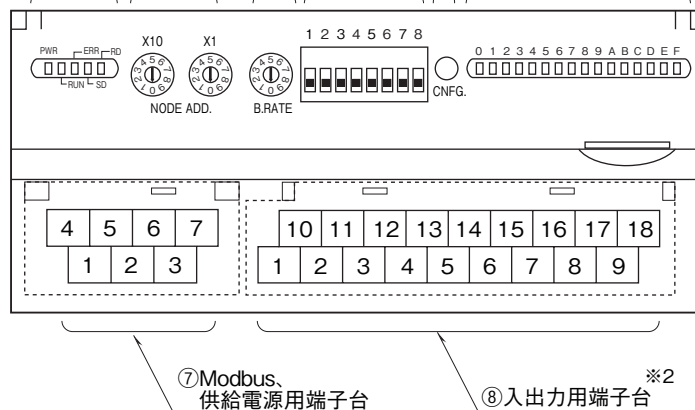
PWR ERR RD
RUN SD

X10 X1
NODE ADD.

B.RATE

1 2 3 4 5 6 7 8

CNFG.

0 1 2 3 4 5 6 7 8 9 A B C D E F

4 5 6 7
1 2 3

10 11 12 13 14 15 16 17 18
1 2 3 4 5 6 7 8 9

⑦Modbus、
供給電源用端子台

※2
⑧入出力用端子台